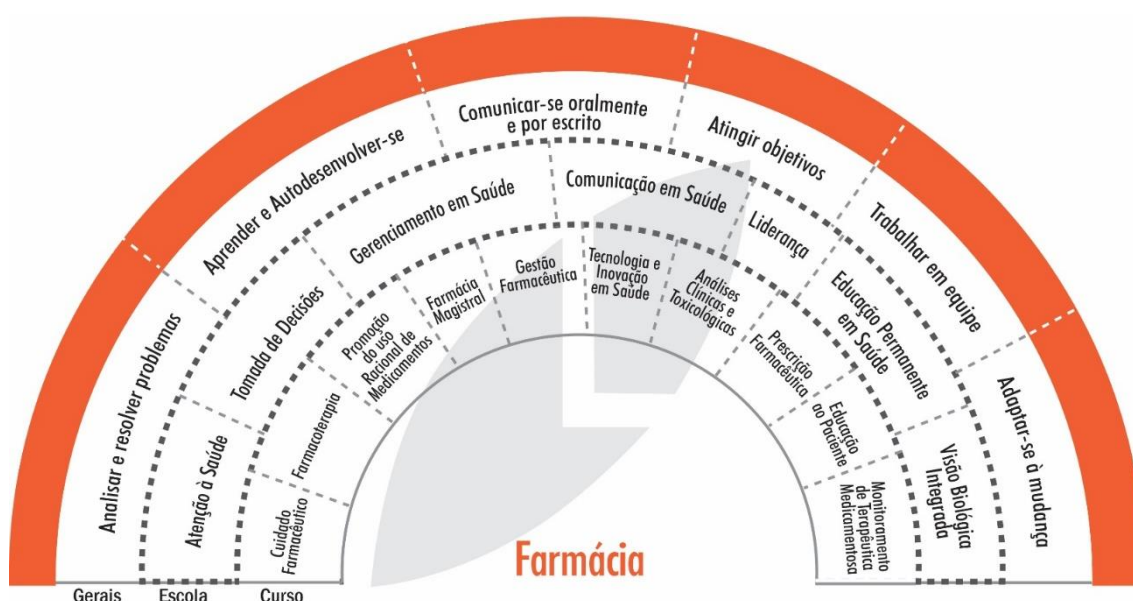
Analisar e resolver problemas
Aprender e Autodesenvolver-se
Comunicar-se oralmente e por escrito
Atingir objetivos
Trabalhar em equipe
Adaptar-se à mudança

Atenção à Saúde
Tomada de Decisões
Gerenciamento em Saúde
Comunicação em Saúde
Liderança
Educação Permanente em Saúde
Visão Biológica Integrada

Cuidado Farmacêutico
Farmacoterapia
Promoção do uso Racional de Medicamentos
Farmácia Magistral
Gestão Farmacêutica
Tecnologia e Inovação em Saúde
Análises Clínicas e Toxicológicas
Prescrição Farmacêutica
Educação ao Paciente
Monitoramento de Terapêutica Medicamentosa

Farmácia

Gerais
Escola
Curso